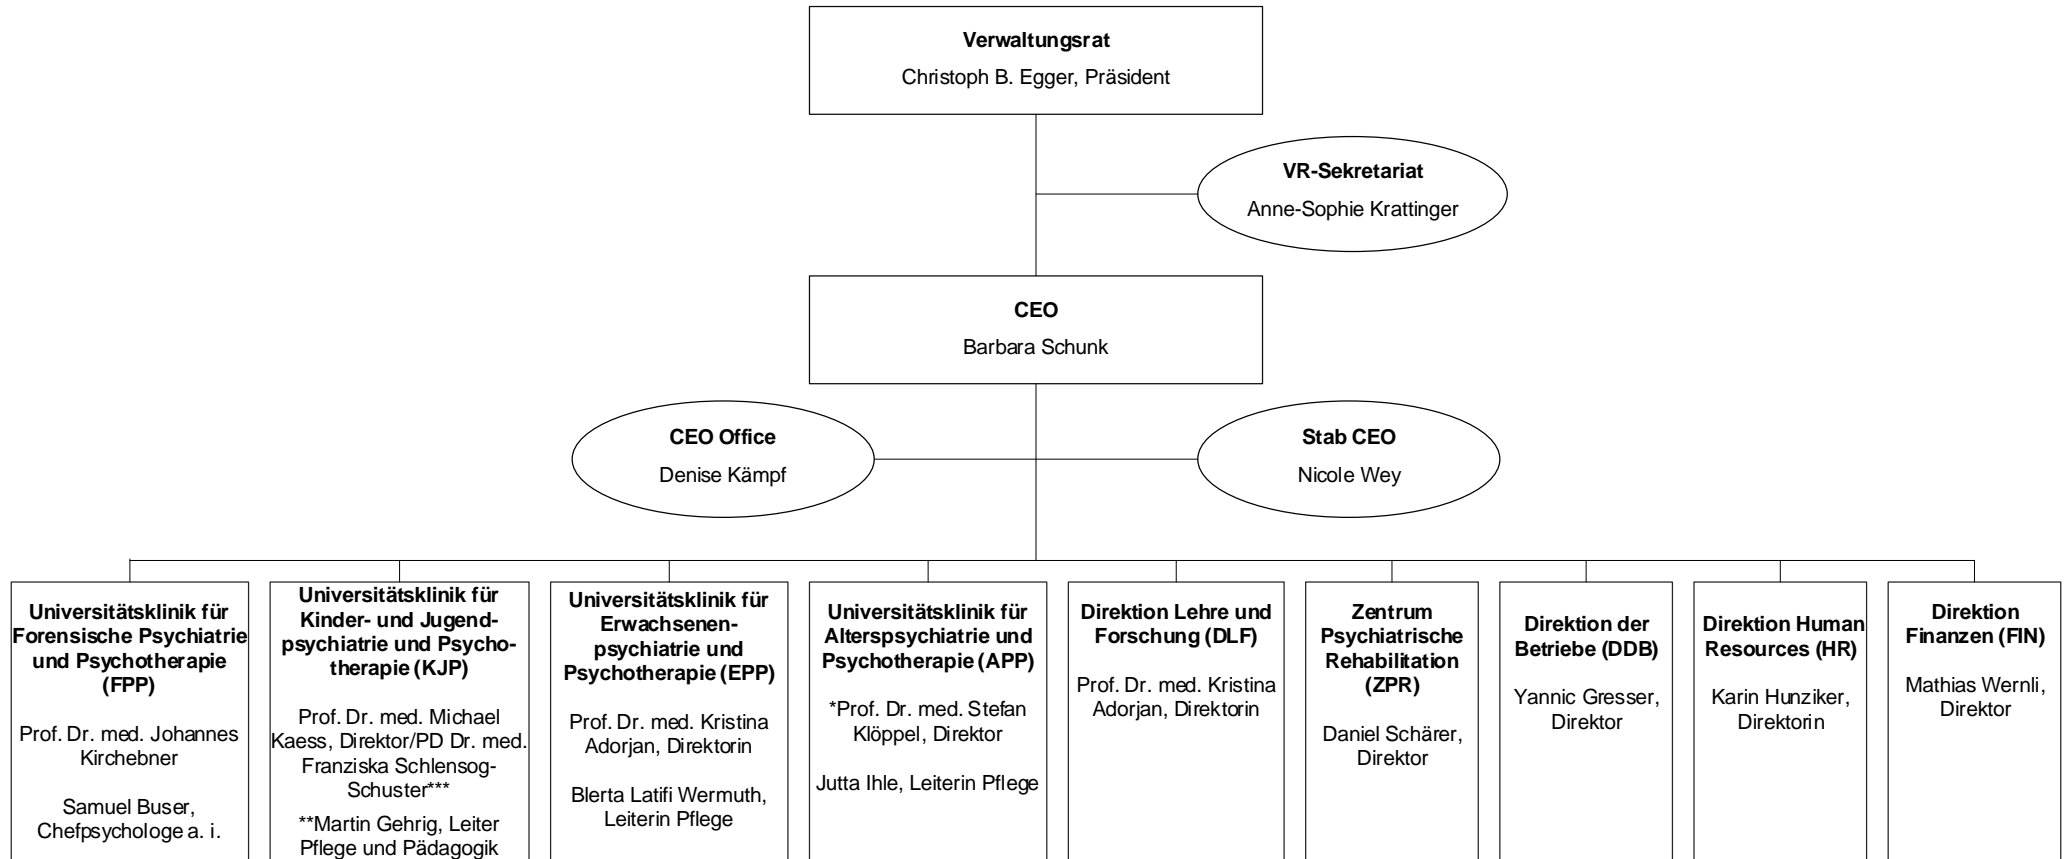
Verwaltungsrat
Christoph B. Egger, Präsident

VR-Sekretariat
Anne-Sophie Krattinger

CEO
Barbara Schunk

CEO Office
Denise Kämpf

Stab CEO
Nicole Wey

Universitätsklinik für Forensische Psychiatrie und Psychotherapie (FPP)
Prof. Dr. med. Johannes Kirchebner
Samuel Buser, Chefpsychologe a. i.

Universitätsklinik für Kinder- und Jugendpsychiatrie und Psychotherapie (KJP)
Prof. Dr. med. Michael Kaess, Direktor/PD Dr. med. Franziska Schlensog-Schuster***
**Martin Gehrig, Leiter Pflege und Pädagogik

Universitätsklinik für Erwachsenenpsychiatrie und Psychotherapie (EPP)
Prof. Dr. med. Kristina Adorjan, Direktorin
Blerta Latifi Wermuth, Leiterin Pflege

Universitätsklinik für Alterspsychiatrie und Psychotherapie (APP)
*Prof. Dr. med. Stefan Klöppel, Direktor
Jutta Ihle, Leiterin Pflege

Direktion Lehre und Forschung (DLF)
Prof. Dr. med. Kristina Adorjan, Direktorin

Zentrum Psychiatrische Rehabilitation (ZPR)
Daniel Schärer, Direktor

Direktion der Betriebe (DDB)
Yannic Gresser, Direktor

Direktion Human Resources (HR)
Karin Hunziker, Direktorin

Direktion Finanzen (FIN)
Mathias Wernli, Direktor